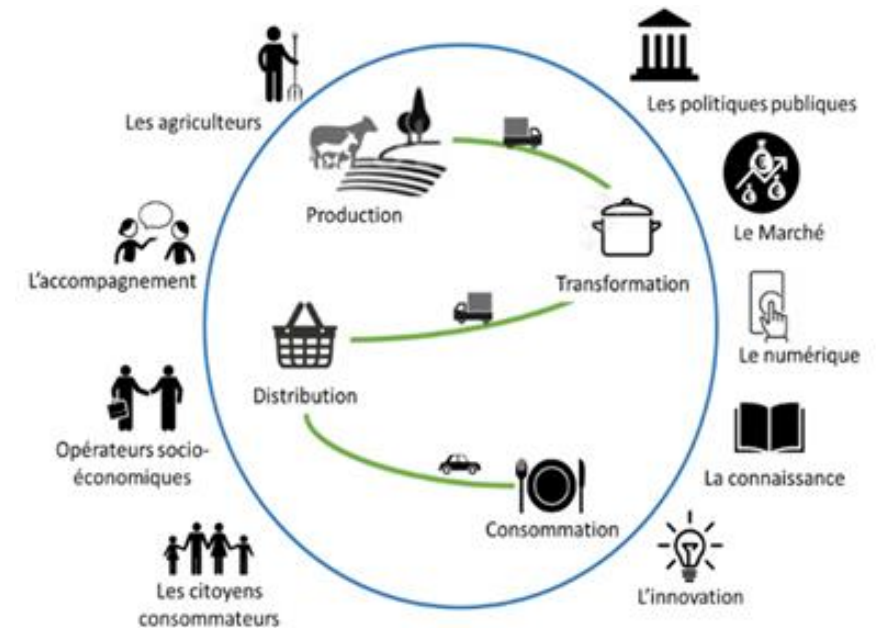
Les agriculteurs

Production

Les politiques publiques

L'accompagnement

Le Marché

Transformation

Le numérique

Distribution

Opérateurs socio-économiques

La connaissance

Consommation

Les citoyens consommateurs

L'innovation